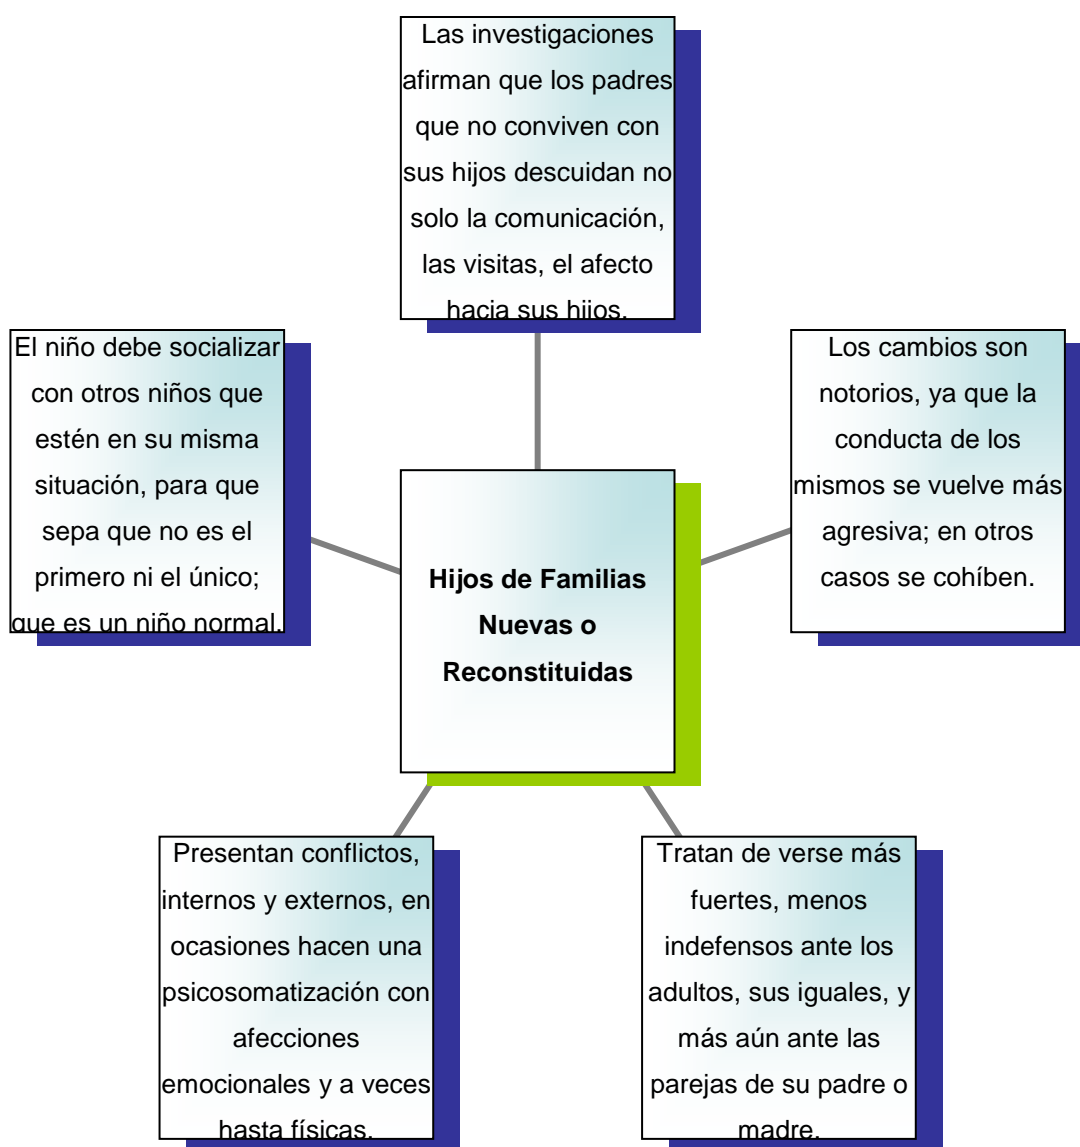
Las investigaciones afirman que los padres que no conviven con sus hijos descuidan no solo la comunicación, las visitas, el afecto hacia sus hijos.

El niño debe socializar con otros niños que estén en su misma situación, para que sepa que no es el primero ni el único; que es un niño normal.

Hijos de Familias Nuevas o Reconstituidas

Los cambios son notorios, ya que la conducta de los mismos se vuelve más agresiva; en otros casos se cohíben.

Presentan conflictos, internos y externos, en ocasiones hacen una psicosomatización con afecciones emocionales y a veces hasta físicas.

Tratan de verse más fuertes, menos indefensos ante los adultos, sus iguales, y más aún ante las parejas de su padre o madre.